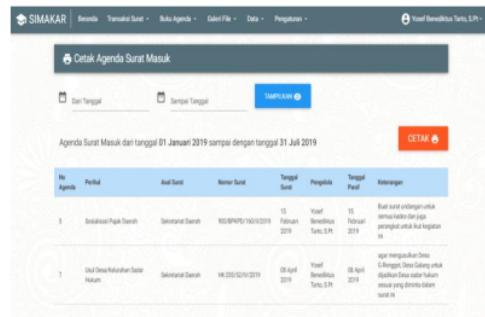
SIMAKAR Beranda Transaksi Surat Buku Agenda Galeri File Data Pengaturan Yosef Benediktus Tarto, S.Pt

Cetak Agenda Surat Masuk

Dari Tanggal Sampai Tanggal TAMPILKAN

Agenda Surat Masuk dari tanggal 01 Januari 2019 sampai dengan tanggal 31 Juli 2019

CETAK

| No Agenda | Perihal | Asal Surat | Nomor Surat | Tanggal Surat | Pengelola | Tanggal Paraf | Keterangan |
|---|---|---|---|---|---|---|---|
| 5 | Sosialisasi Pajak Daerah | Sekretariat Daerah | 900/BPKPD/160/II/2019 | 15 Februari 2019 | Yosef Benediktus Tarto, S.Pt | 15 Februari 2019 | Buat surat undangan untuk semua kades dan juga perangkat untuk ikut kegiatan ini |
| 1 | Usul Desa/Kelurahan Sadar Hukum | Sekretariat Daerah | HK.200/02/IV/2019 | 08 April 2019 | Yosef Benediktus Tarto, S.Pt | 08 April 2019 | agar mengusulkan Desa G.Rongget, Desa Galang untuk dijadikan Desa sadar hukum sesuai yang diminta dalam surat ini |